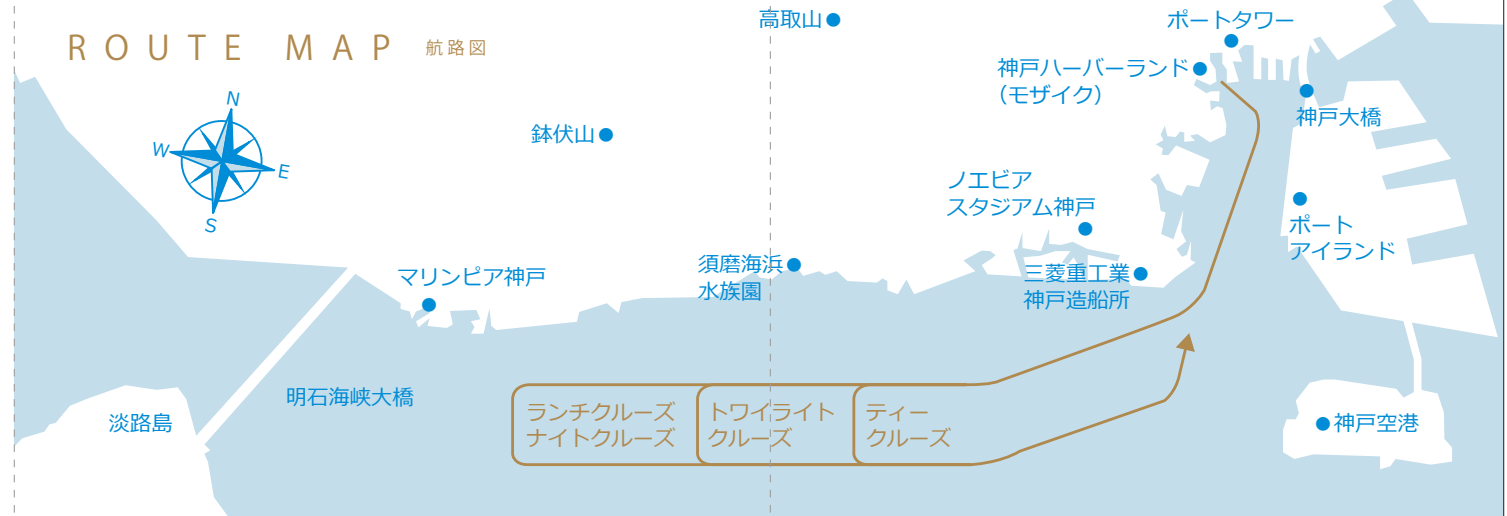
ROUTE MAP 航路図

N
W
E
S

高取山

ポートタワー

神戸ハーバーランド
(モザイク)

神戸大橋

鉢伏山

ノエビア
スタジアム神戸

ポート
アイランド

須磨海浜
水族園

三菱重工業
神戸造船所

マリンピア神戸

明石海峡大橋

淡路島

ランチクルーズ
ナイトクルーズ

トワイライト
クルーズ

ティー
クルーズ

神戸空港